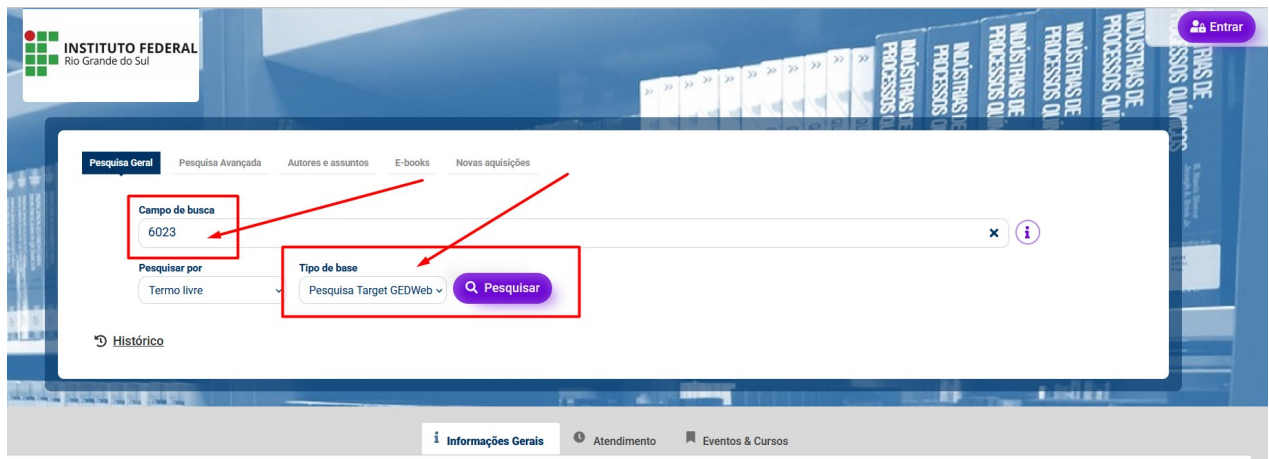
INSTITUTO FEDERAL
Rio Grande do Sul

Entrar

INDÚSTRIAS DE PROCESSOS QUÍMICOS

Pesquisa Geral
Pesquisa Avançada
Autores e assuntos
E-books
Novas aquisições

Campo de busca
6023

Pesquisar por
Termo livre

Tipo de base
Pesquisa Target GEDWeb

Pesquisar

Histórico

Informações Gerais
Atendimento
Eventos & Cursos